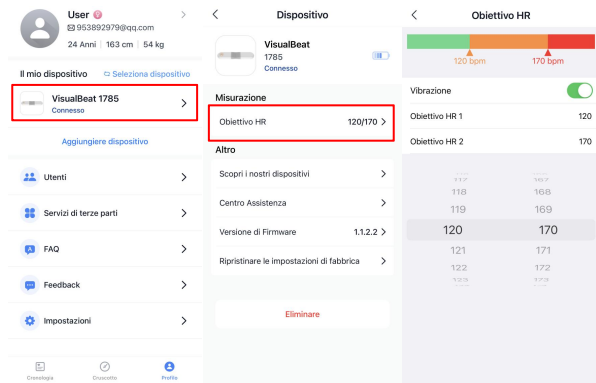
User

953892979@qq.com

24 Anni | 163 cm | 54 kg

Il mio dispositivo

Seleziona dispositivo

VisualBeat 1785

Connesso

Aggiungere dispositivo

Utenti

Servizi di terze parti

FAQ

Feedback

Impostazioni

Cronologia

Cruscotto

Profilo

Dispositivo

VisualBeat

1785

Connesso

Misurazione

Obiettivo HR 120/170

Altro

Scopri i nostri dispositivi

Centro Assistenza

Versione di Firmware 1.1.2.2

Ripristinare le impostazioni di fabbrica

Eliminare

Obiettivo HR

120 bpm

170 bpm

Vibrazione

Obiettivo HR 1 120

Obiettivo HR 2 170

117 167
118 168
119 169
120 170
121 171
122 172
123 173